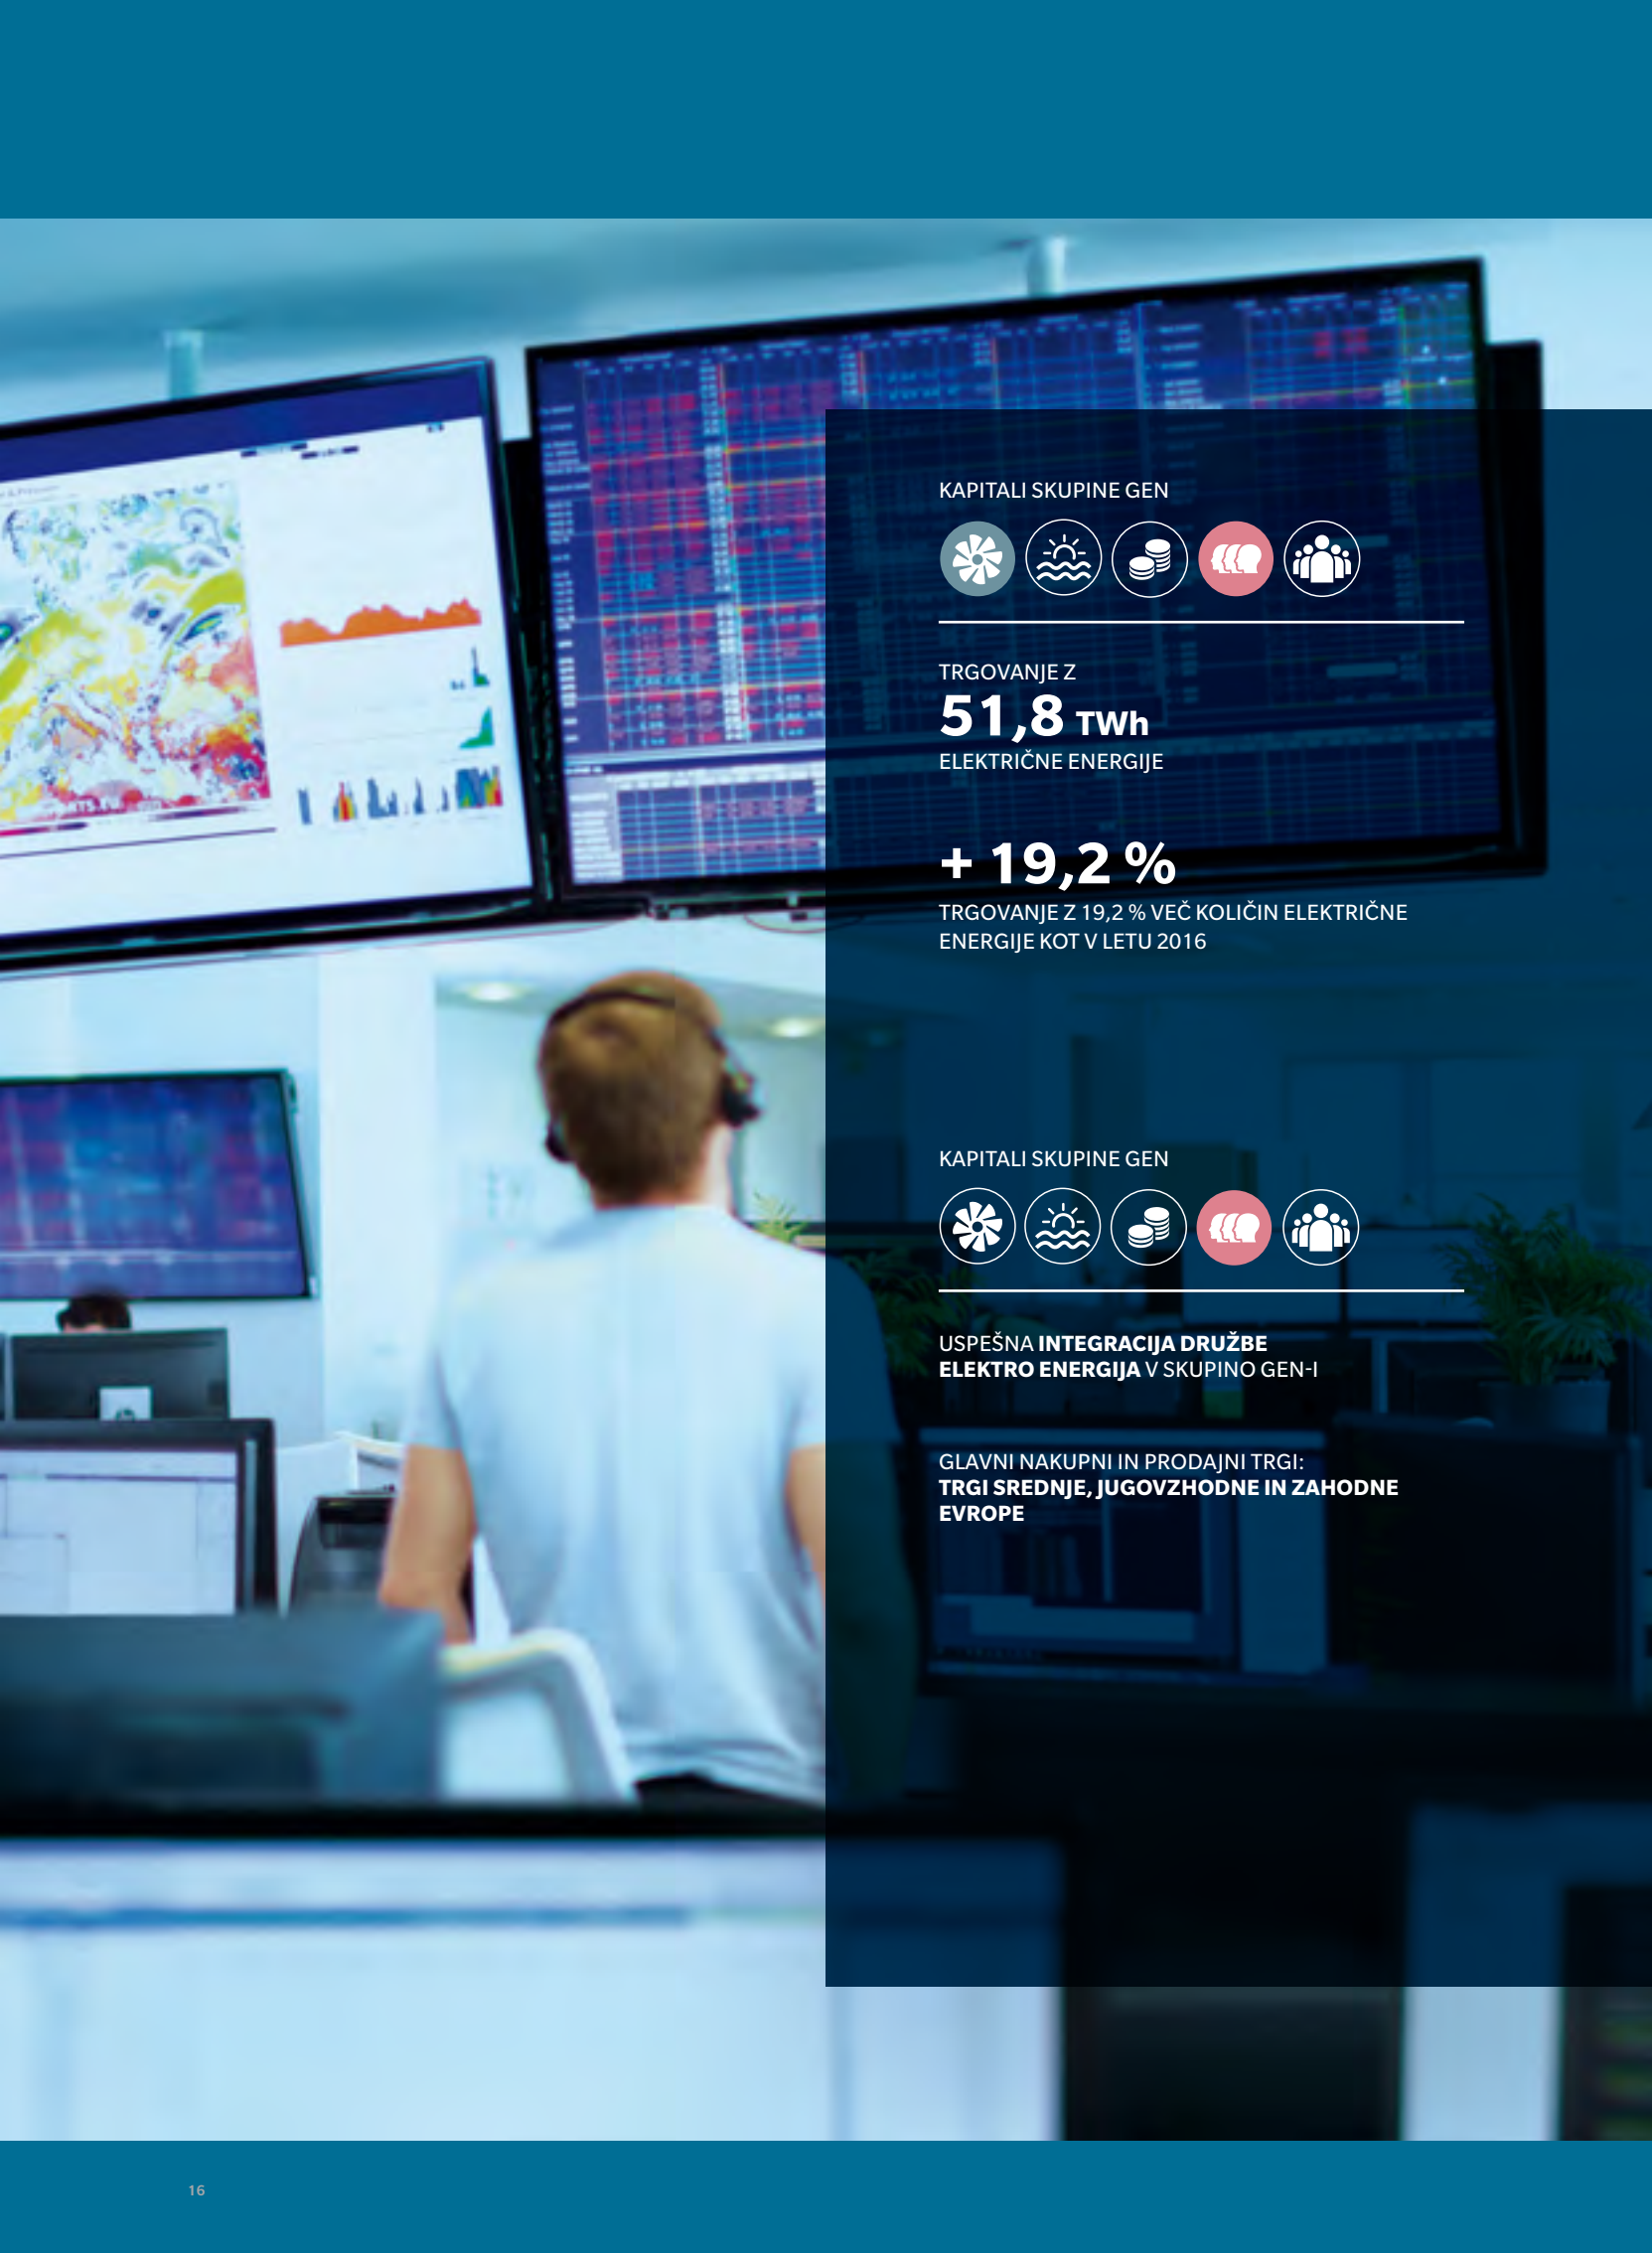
KAPITALI SKUPINE GEN

TRGOVANJE Z
51,8 TWh
ELEKTRIČNE ENERGIJE

+ 19,2 %
TRGOVANJE Z 19,2 % VEČ KOLIČIN ELEKTRIČNE ENERGIJE KOT V LETU 2016

KAPITALI SKUPINE GEN

USPEŠNA INTEGRACIJA DRUŽBE ELEKTRO ENERGIJA V SKUPINO GEN-I

GLAVNI NAKUPNI IN PRODAJNI TRGI:
TRGI SREDNJE, JUGOVZHODNE IN ZAHODNE EVROPE

16